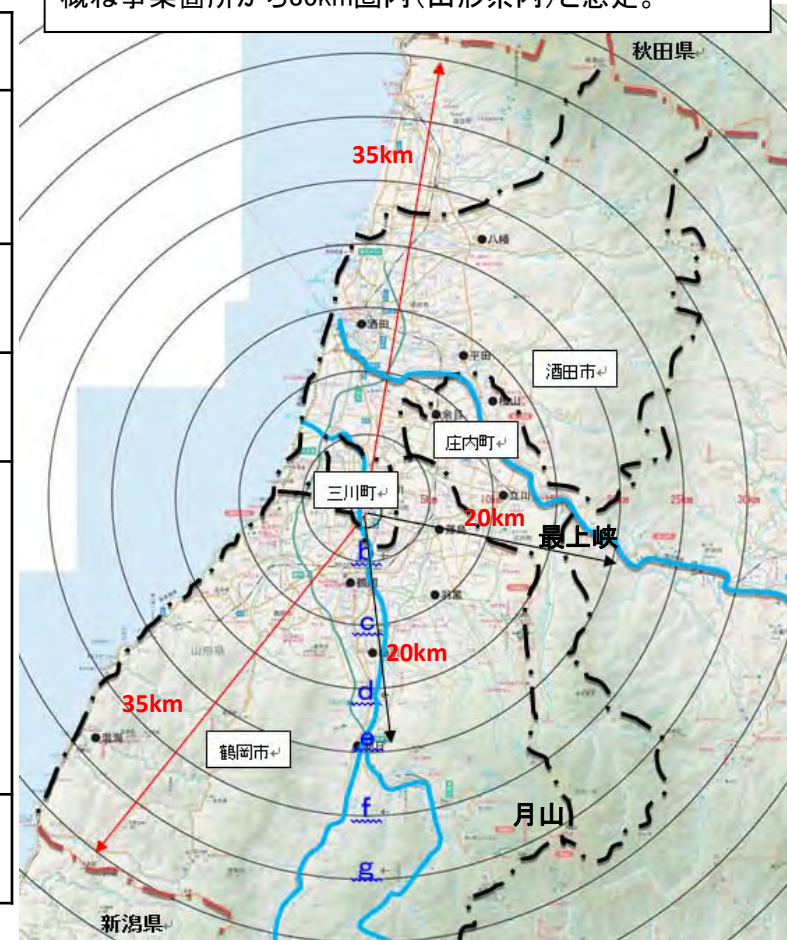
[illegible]事業箇所から30km圏内(山形県内)と想定。

秋田県
35km
八幡
酒田
平田
酒田市
松山
余目
庄内町
三川町
立川
20km
最上峡
藤島
b
鶴岡
羽黒
c
20km
山形県
d
35km
温海
鶴岡市
e
f
月山
g
新潟県
5km
10km
25km
30km